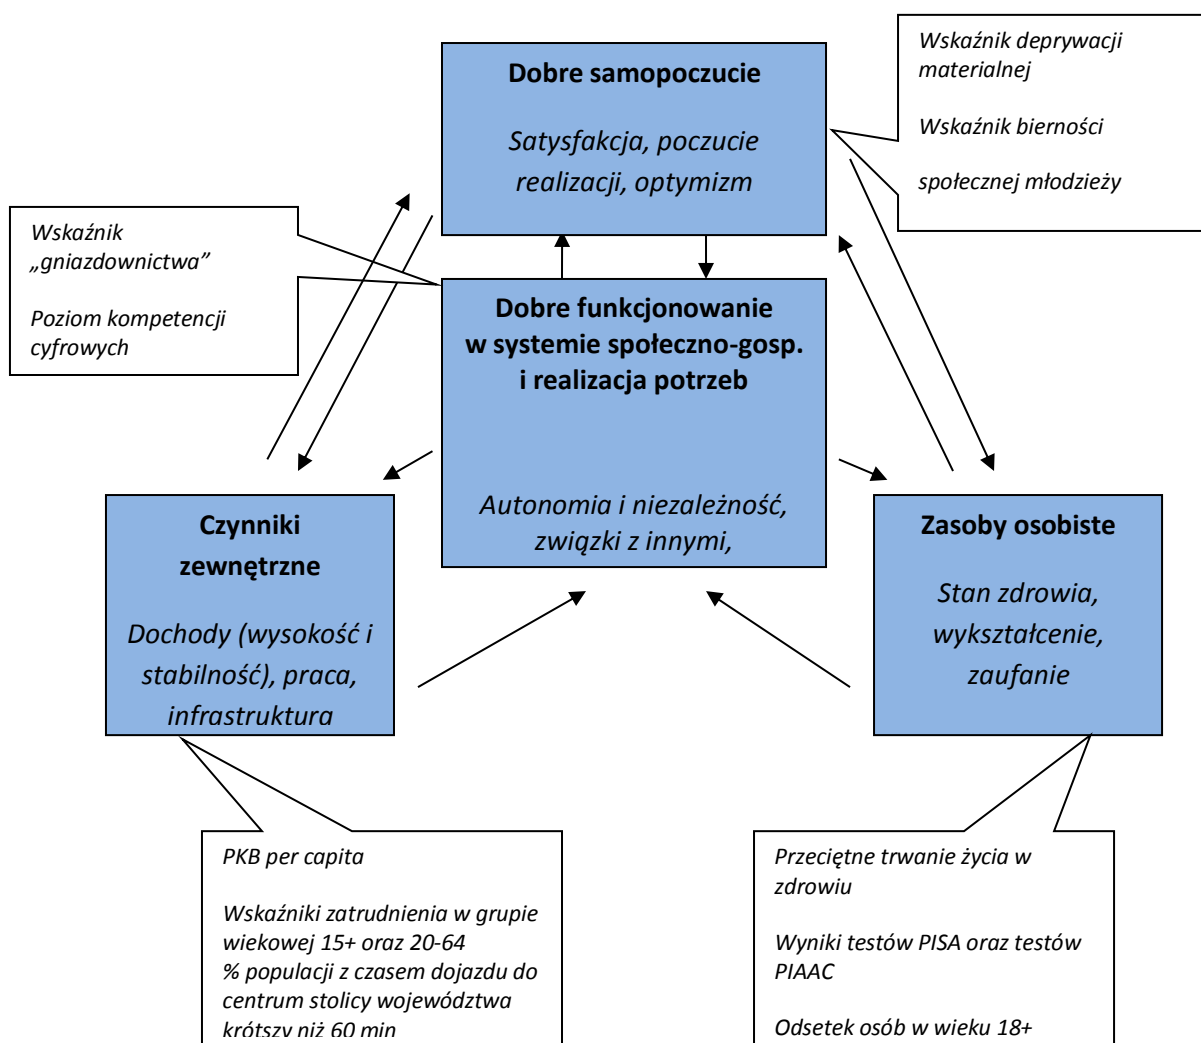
Dobre samopoczucie

Satysfakcja, poczucie realizacji, optymizm

Wskaźnik deprywacji materialnej

Wskaźnik bierności

społecznej młodzieży

Wskaźnik „gniazdownictwa”

Poziom kompetencji cyfrowych

Dobre funkcjonowanie w systemie społeczno-gosp. i realizacja potrzeb

Autonomia i niezależność, związki z innymi,

Czynniki zewnętrzne

Dochody (wysokość i stabilność), praca, infrastruktura

Zasoby osobiste

Stan zdrowia, wykształcenie, zaufanie

PKB per capita

Wskaźniki zatrudnienia w grupie wiekowej 15+ oraz 20-64
% populacji z czasem dojazdu do centrum stolicy województwa krótszy niż 60 min

Przeciętne trwanie życia w zdrowiu

Wyniki testów PISA oraz testów PIAAC

Odsetek osób w wieku 18+